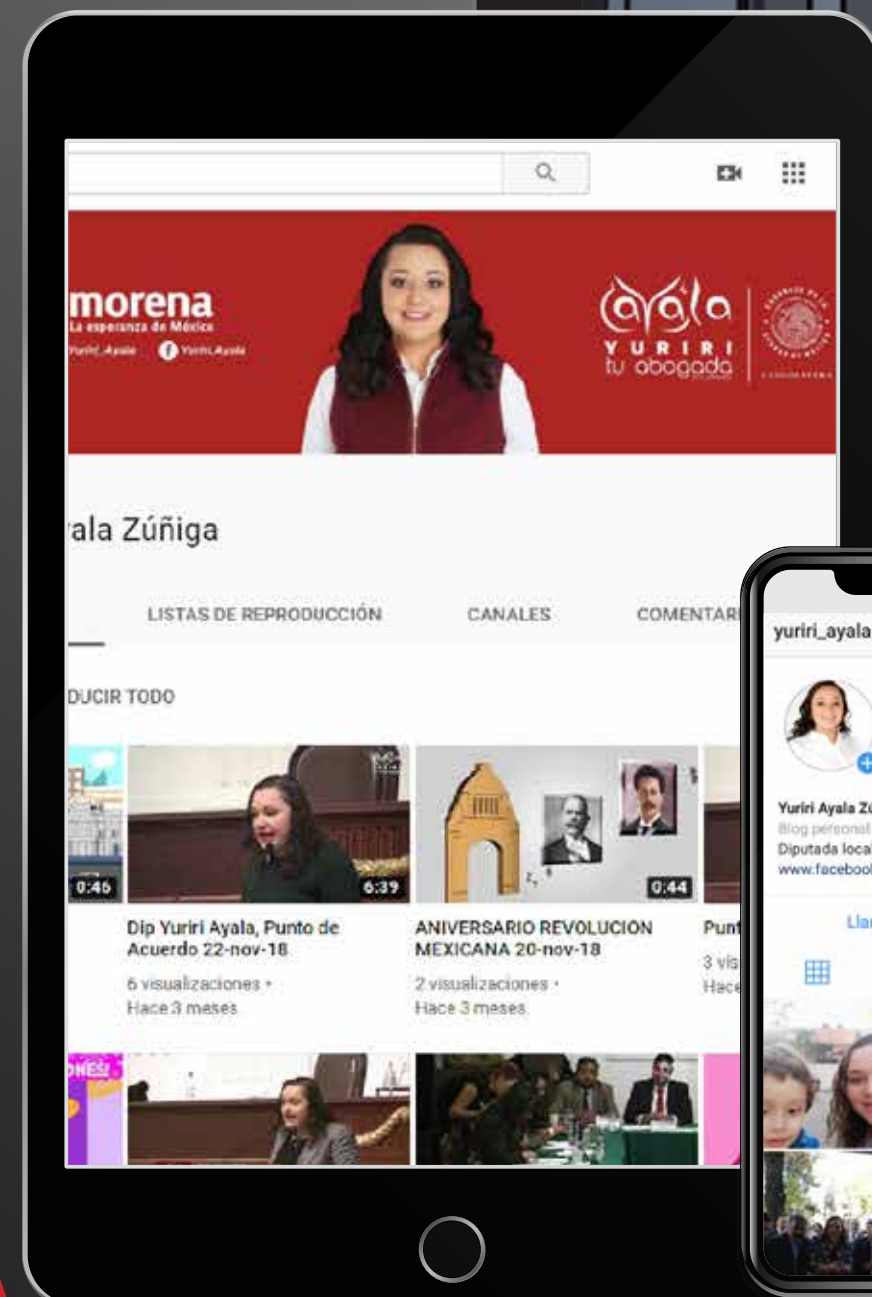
morena
La esperanza de México
Yuriri_Ayala Yuriri.Ayala

Ayala
YURIRI
tu abogada

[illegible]

yala Zúñiga

LISTAS DE REPRODUCCIÓN CANALES COMENTAR

DUCIR TODO

0:46

6:39
Dip Yuriri Ayala, Punto de Acuerdo 22-nov-18
6 visualizaciones • Hace 3 meses

0:44
ANIVERSARIO REVOLUCIÓN MEXICANA 20-nov-18
2 visualizaciones • Hace 3 meses

Punt
3 vis
Hace

yuriri_ayala
Yuriri Ayala Zú
Blog personal
Diputada local
www.faceboo
Llar